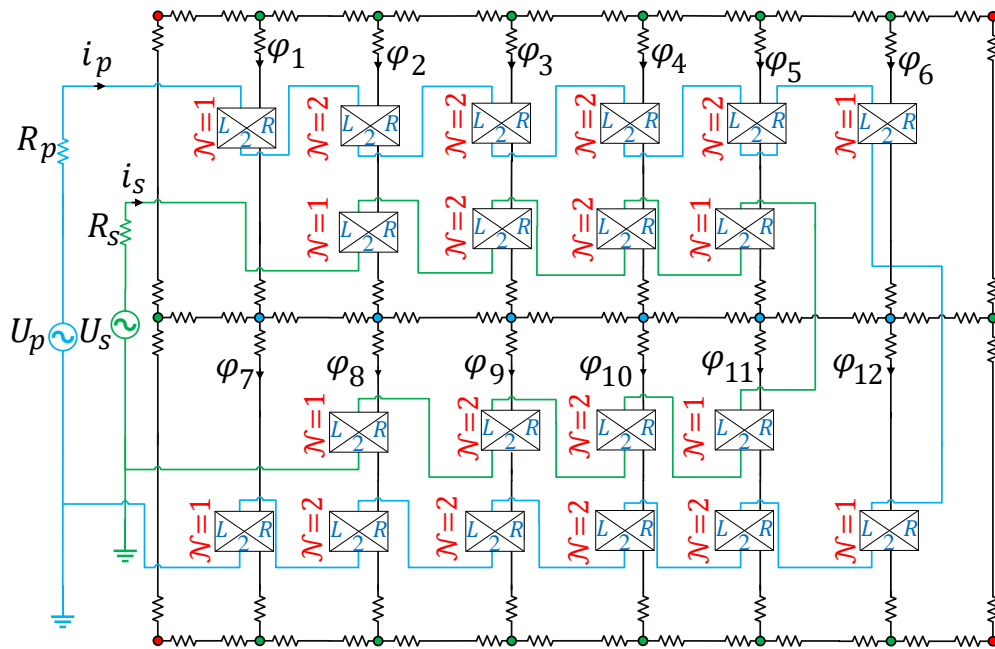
$i_p$

$R_p$

$i_s$

$R_s$

$U_p$ $U_s$

$\varphi_1$ $\varphi_2$ $\varphi_3$ $\varphi_4$ $\varphi_5$ $\varphi_6$

$\mathcal{N}=1$ L R 2
$\mathcal{N}=2$ L R 2
$\mathcal{N}=2$ L R 2
$\mathcal{N}=2$ L R 2
$\mathcal{N}=2$ L R 2
$\mathcal{N}=1$ L R 2

$\mathcal{N}=1$ L R 2
$\mathcal{N}=2$ L R 2
$\mathcal{N}=2$ L R 2
$\mathcal{N}=1$ L R 2

$\varphi_7$ $\varphi_8$ $\varphi_9$ $\varphi_{10}$ $\varphi_{11}$ $\varphi_{12}$

$\mathcal{N}=1$ L R 2
$\mathcal{N}=2$ L R 2
$\mathcal{N}=2$ L R 2
$\mathcal{N}=1$ L R 2

$\mathcal{N}=1$ L R 2
$\mathcal{N}=2$ L R 2
$\mathcal{N}=2$ L R 2
$\mathcal{N}=2$ L R 2
$\mathcal{N}=2$ L R 2
$\mathcal{N}=1$ L R 2